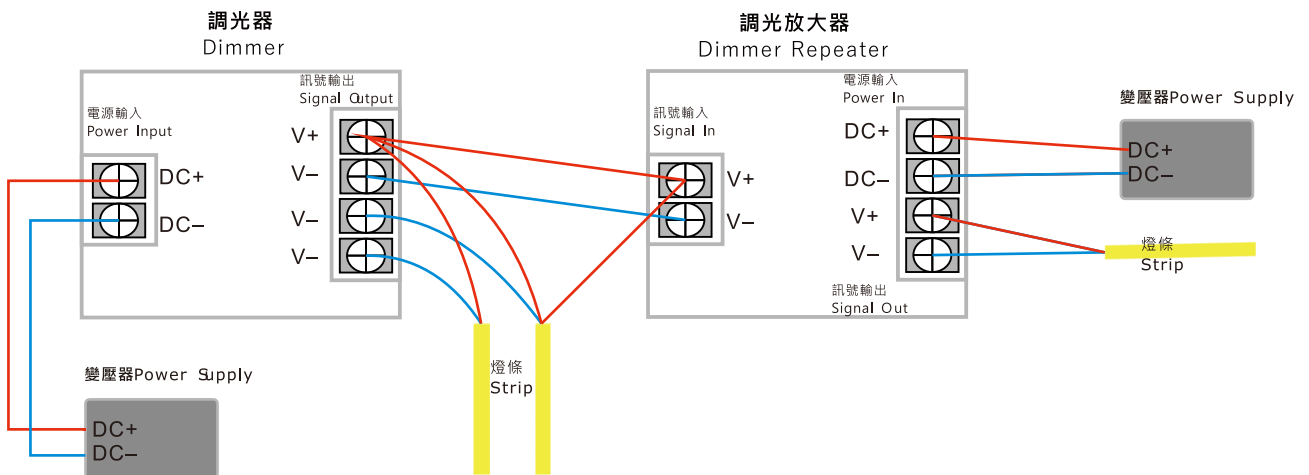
調光器
Dimmer

訊號輸出
Signal Output

電源輸入
Power Input

DC+
DC−

V+
V−
V−
V−

燈條
Strip

變壓器Power Supply
DC+
DC−

調光放大器
Dimmer Repeater

訊號輸入
Signal In

V+
V−

電源輸入
Power In

DC+
DC−
V+
V−

訊號輸出
Signal Out

變壓器Power Supply
DC+
DC−

燈條
Strip